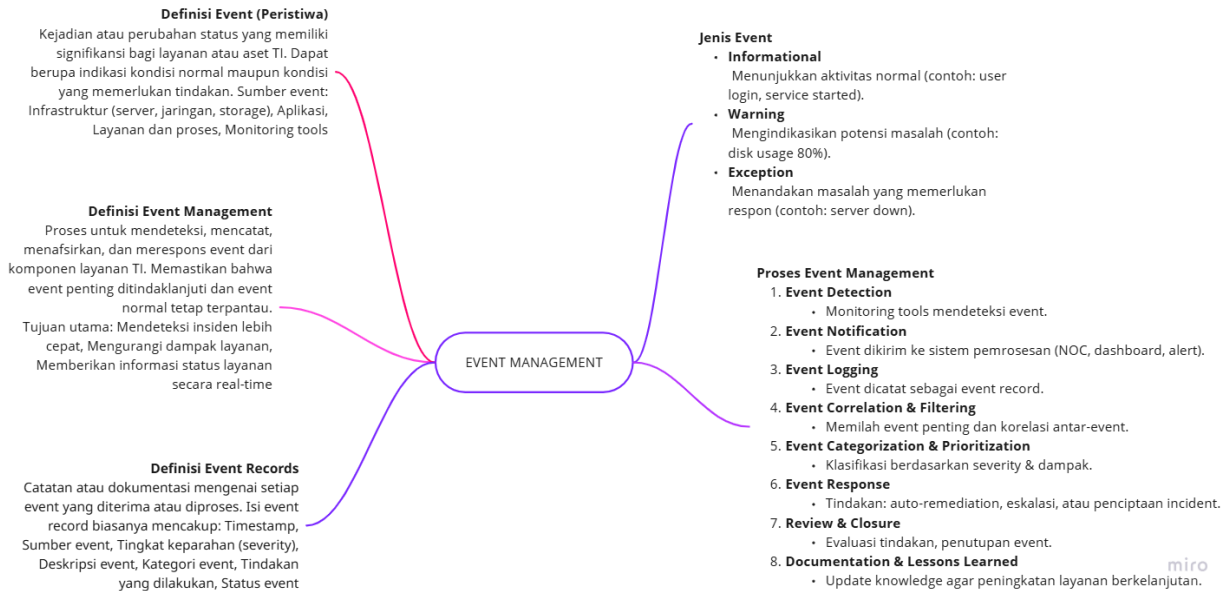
**Definisi Event (Peristiwa)**
Kejadian atau perubahan status yang memiliki signifikansi bagi layanan atau aset TI. Dapat berupa indikasi kondisi normal maupun kondisi yang memerlukan tindakan. Sumber event: Infrastruktur (server, jaringan, storage), Aplikasi, Layanan dan proses, Monitoring tools

**Definisi Event Management**
Proses untuk mendeteksi, mencatat, menafsirkan, dan merespons event dari komponen layanan TI. Memastikan bahwa event penting ditindaklanjuti dan event normal tetap terpantau.
Tujuan utama: Mendeteksi insiden lebih cepat, Mengurangi dampak layanan, Memberikan informasi status layanan secara real-time

**Definisi Event Records**
Catatan atau dokumentasi mengenai setiap event yang diterima atau diproses. Isi event record biasanya mencakup: Timestamp, Sumber event, Tingkat keparahan (severity), Deskripsi event, Kategori event, Tindakan yang dilakukan, Status event

EVENT MANAGEMENT

**Jenis Event**
- **Informational**
  Menunjukkan aktivitas normal (contoh: user login, service started).
- **Warning**
  Mengindikasikan potensi masalah (contoh: disk usage 80%).
- **Exception**
  Menandakan masalah yang memerlukan respon (contoh: server down).

**Proses Event Management**
1. **Event Detection**
   - Monitoring tools mendeteksi event.
2. **Event Notification**
   - Event dikirim ke sistem pemrosesan (NOC, dashboard, alert).
3. **Event Logging**
   - Event dicatat sebagai event record.
4. **Event Correlation & Filtering**
   - Memilah event penting dan korelasi antar-event.
5. **Event Categorization & Prioritization**
   - Klasifikasi berdasarkan severity & dampak.
6. **Event Response**
   - Tindakan: auto-remediation, eskalasi, atau penciptaan incident.
7. **Review & Closure**
   - Evaluasi tindakan, penutupan event.
8. **Documentation & Lessons Learned**
   - Update knowledge agar peningkatan layanan berkelanjutan.

miro